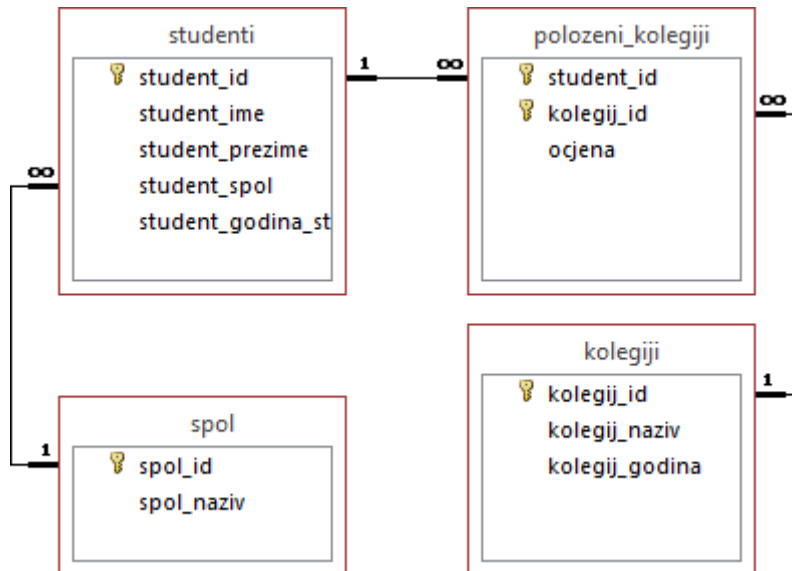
studenti
student_id
student_ime
student_prezime
student_spol
student_godina_st

1

∞

polozeni_kolegiji
student_id
kolegij_id
ocjena

∞

∞

1

spol
spol_id
spol_naziv

kolegiji
kolegij_id
kolegij_naziv
kolegij_godina

1